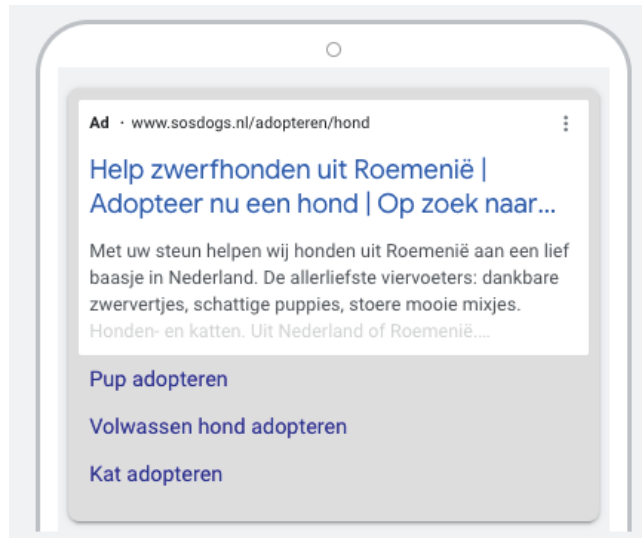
Ad · www.sosdogs.nl/adopteren/hond

Help zwerfhonden uit Roemenië | Adopteer nu een hond | Op zoek naar...

Met uw steun helpen wij honden uit Roemenië aan een lief baasje in Nederland. De allerliefste viervoeters: dankbare zwervertjes, schattige puppies, stoere mooie mixjes. Honden- en katten. Uit Nederland of Roemenië....

Pup adopteren

Volwassen hond adopteren

Kat adopteren